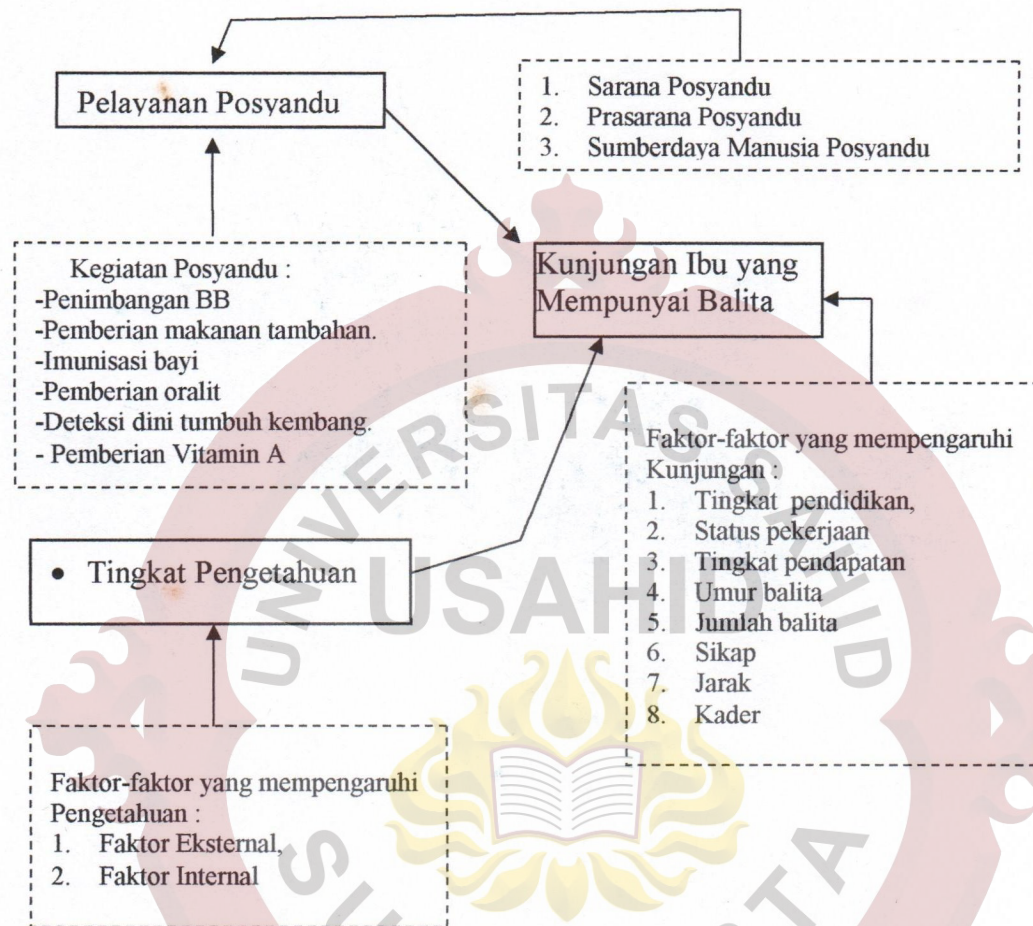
Pelayanan Posyandu

1. Sarana Posyandu
2. Prasarana Posyandu
3. Sumberdaya Manusia Posyandu

Kegiatan Posyandu :
-Penimbangan BB
-Pemberian makanan tambahan.
-Imunisasi bayi
-Pemberian oralit
-Deteksi dini tumbuh kembang.
- Pemberian Vitamin A

Kunjungan Ibu yang Mempunyai Balita

Faktor-faktor yang mempengaruhi Kunjungan :
1. Tingkat pendidikan,
2. Status pekerjaan
3. Tingkat pendapatan
4. Umur balita
5. Jumlah balita
6. Sikap
7. Jarak
8. Kader

• Tingkat Pengetahuan

Faktor-faktor yang mempengaruhi Pengetahuan :
1. Faktor Eksternal,
2. Faktor Internal

UNIVERSITAS SEBELAS MARET
USAHID